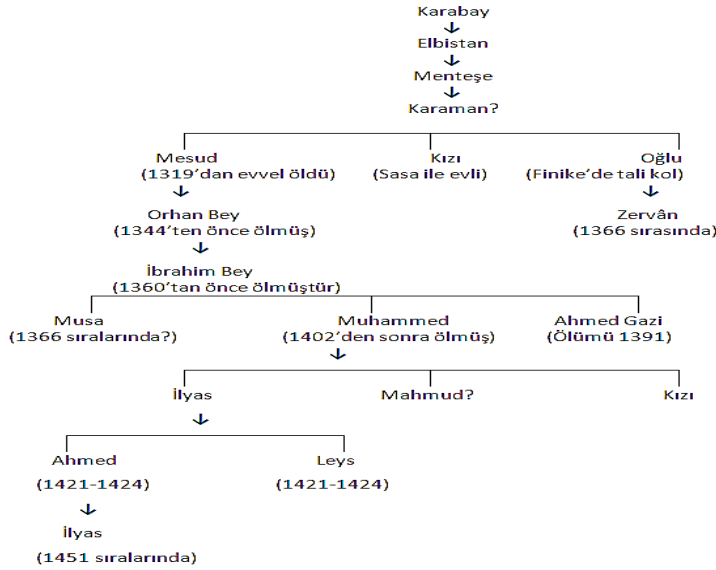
Karabay
Elbistan
Menteşe
Karaman?

Mesud
(1319'dan evvel öldü)

Kızı
(Sasa ile evli)

Oğlu
(Finike'de tali kol)

Orhan Bey
(1344'ten önce ölmüş)

Zervân
(1366 sırasında)

İbrahim Bey
(1360'tan önce ölmüştür)

Musa
(1366 sıralarında?)

Muhammed
(1402'den sonra ölmüş)

Ahmed Gazi
(Ölümü 1391)

İlyas

Mahmud?

Kızı

Ahmed
(1421-1424)

Leys
(1421-1424)

İlyas
(1451 sıralarında)